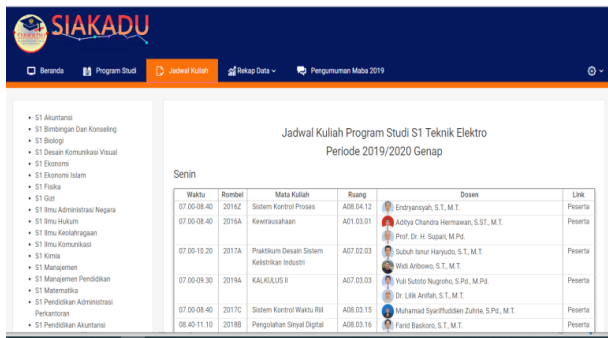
SIAKADU

Beranda | Program Studi | Jadwal Kuliah | Rekap Data | Pengumuman Maba 2019

- S1 Akuntansi
- S1 Bimbingan Dan Konseling
- S1 Biologi
- S1 Desain Komunikasi Visual
- S1 Ekonomi
- S1 Ekonomi Islam
- S1 Fisika
- S1 Gizi
- S1 Ilmu Administrasi Negara
- S1 Ilmu Hukum
- S1 Ilmu Keolahragaan
- S1 Ilmu Komunikasi
- S1 Kimia
- S1 Manajemen
- S1 Manajemen Pendidikan
- S1 Matematika
- S1 Pendidikan Administrasi Perkantoran
- S1 Pendidikan Akuntansi

Jadwal Kuliah Program Studi S1 Teknik Elektro
Periode 2019/2020 Genap

Senin

| Waktu | Rombel | Mata Kuliah | Ruang | Dosen | Link |
|---|---|---|---|---|---|
| 07.00-08.40 | 2016Z | Sistem Kontrol Proses | A08.04.12 | Endryansyah, S.T., M.T. | Peserta |
| 07.00-08.40 | 2016A | Kewirausahaan | A01.03.01 | Aditya Chandra Hermawan, S.ST., M.T. Prof. Dr. H. Supari, M.Pd. | Peserta |
| 07.00-10.20 | 2017A | Praktikum Desain Sistem Kelistrikan Industri | A07.02.03 | Subuh Isnur Haryudo, S.T., M.T. Widi Aribowo, S.T., M.T. | Peserta |
| 07.00-09.30 | 2019A | KALKULUS II | A07.03.03 | Yuli Sutoto Nugroho, S.Pd., M.Pd. Dr. Lilik Anifah, S.T., M.T. | Peserta |
| 07.00-08.40 | 2017C | Sistem Kontrol Waktu Riil | A08.03.15 | Muhamad Syariffuddien Zuhrie, S.Pd., M.T. | Peserta |
| 08.40-11.10 | 2018B | Pengolahan Sinyal Digital | A08.03.16 | Farid Baskoro, S.T., M.T. | Peserta |